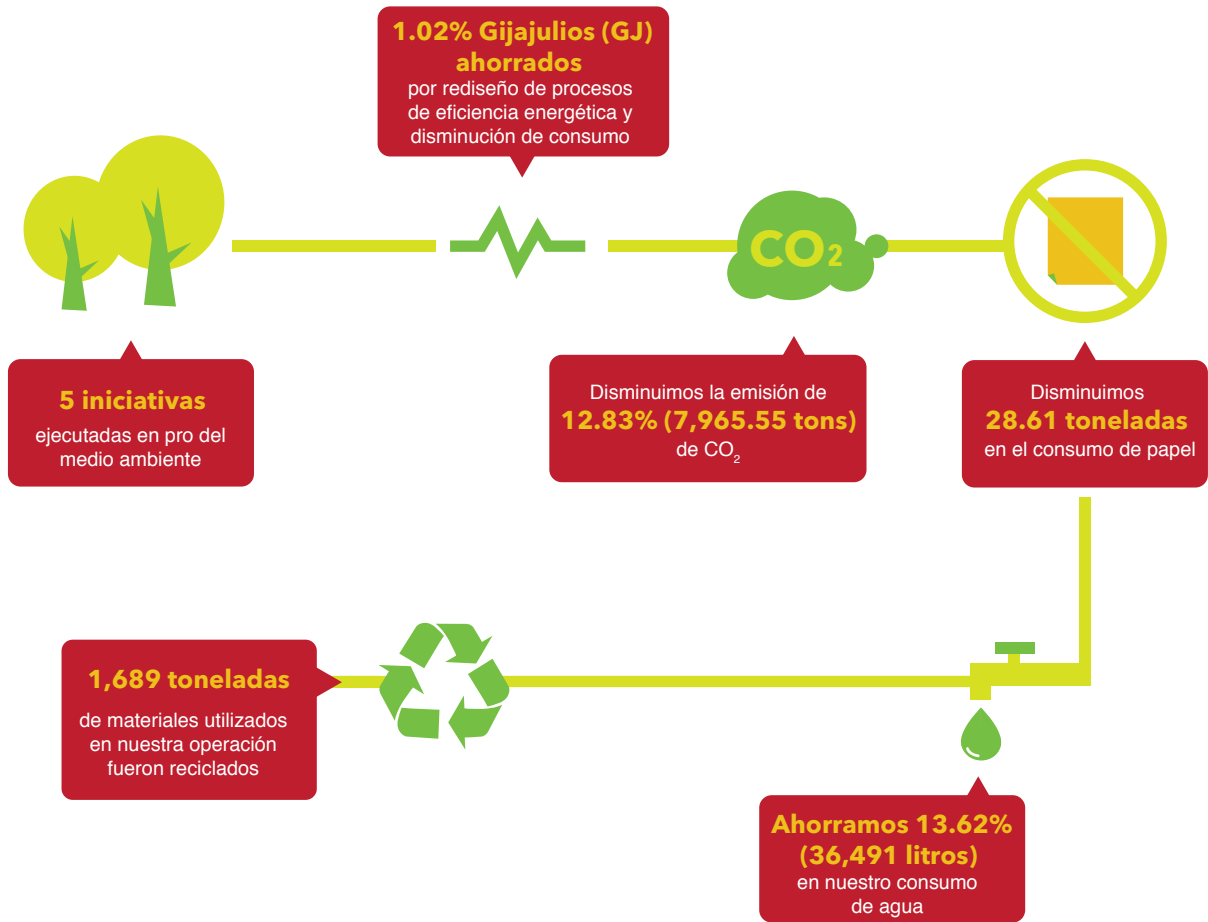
1.02% Gijajulios (GJ) ahorrados
por rediseño de procesos de eficiencia energética y disminución de consumo

$CO_2$

5 iniciativas
ejecutadas en pro del medio ambiente

Disminuimos la emisión de
12.83% (7,965.55 tons)
de $CO_2$

Disminuimos
28.61 toneladas
en el consumo de papel

1,689 toneladas
de materiales utilizados en nuestra operación fueron reciclados

Ahorramos 13.62% (36,491 litros)
en nuestro consumo de agua